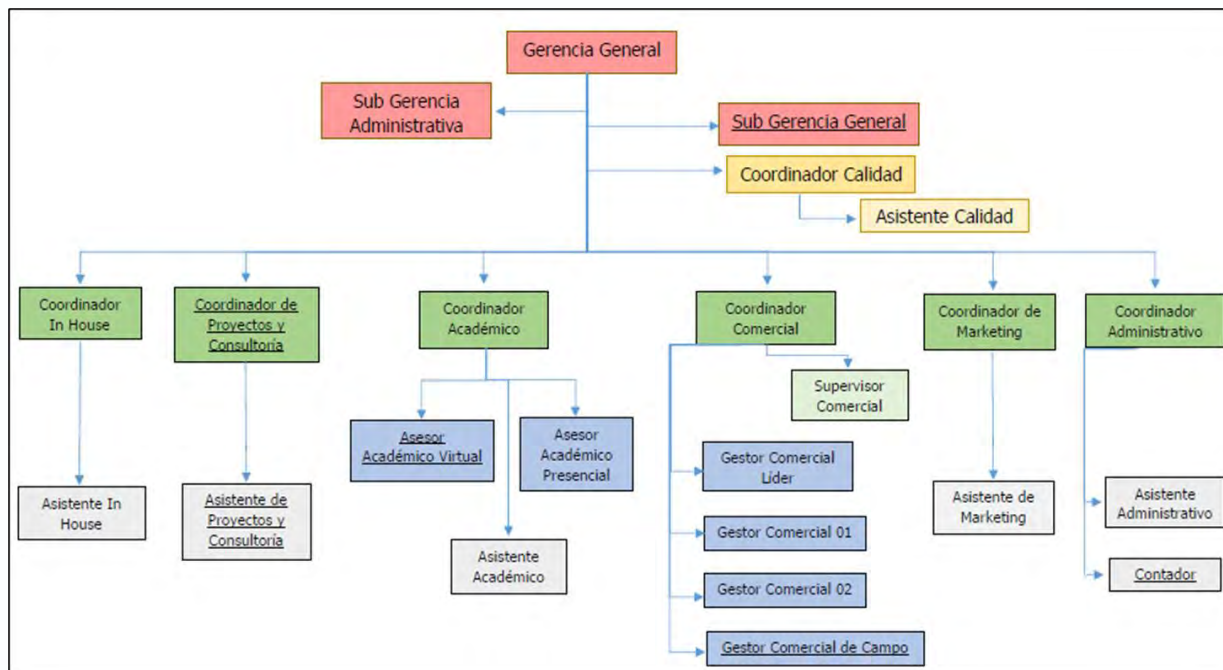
Gerencia General

Sub Gerencia Administrativa

Sub Gerencia General

Coordinador Calidad

Asistente Calidad

Coordinador In House

Coordinador de Proyectos y Consultoría

Coordinador Académico

Coordinador Comercial

Coordinador de Marketing

Coordinador Administrativo

Supervisor Comercial

Asesor Académico Virtual

Asesor Académico Presencial

Gestor Comercial Líder

Asistente In House

Asistente de Proyectos y Consultoría

Asistente de Marketing

Asistente Administrativo

Gestor Comercial 01

Asistente Académico

Gestor Comercial 02

Contador

Gestor Comercial de Campo